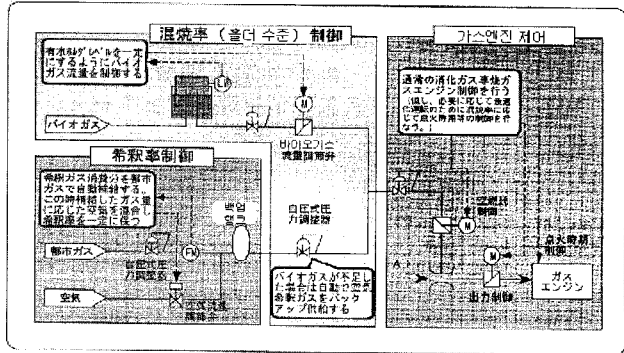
混焼率（홀더 수준）制御

有ホルダレベルを一定にするようにバイオガス流量を制御する

LIC

M

バイオガス

바이오가스 流量調節弁

가스엔진 제어

通常の消化ガス専焼ガスエンジン制御を行う（但し、必要に応じて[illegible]めに流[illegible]に応じて点火時期の制御を行なう。）

希釈率制御

希釈ガス消費分を都市ガスで自動補給する。この時補給したガス量に応じて空気を混合し希釈率を一定に保つ

FM

혼합 탱크

自圧式圧力調整器

都市ガス

自圧式圧力調整器

空気

空気流量調節弁

バイオガスが不足した場合は自動で空気希釈ガスをバックアップ供給する

M

空燃比制御

M

点火時期制御

A

出力制御

ガスエンジン